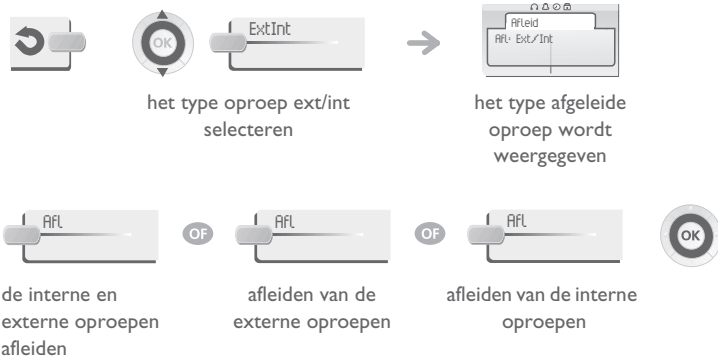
OK

ExtInt

Afleid
Afl· Ext/Int

het type oproep ext/int selecteren

het type afgeleide oproep wordt weergegeven

Afl

OF

Afl

OF

Afl

OK

de interne en externe oproepen afleiden

afleiden van de externe oproepen

afleiden van de interne oproepen